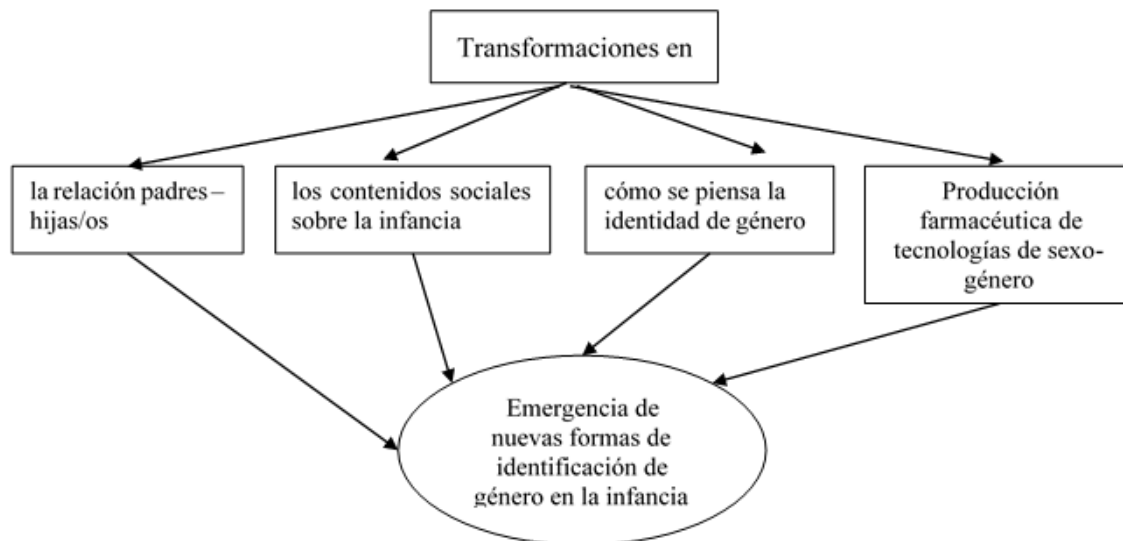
Transformaciones en

la relación padres – hijas/os

los contenidos sociales sobre la infancia

cómo se piensa la identidad de género

Producción farmacéutica de tecnologías de sexo-género

Emergencia de nuevas formas de identificación de género en la infancia